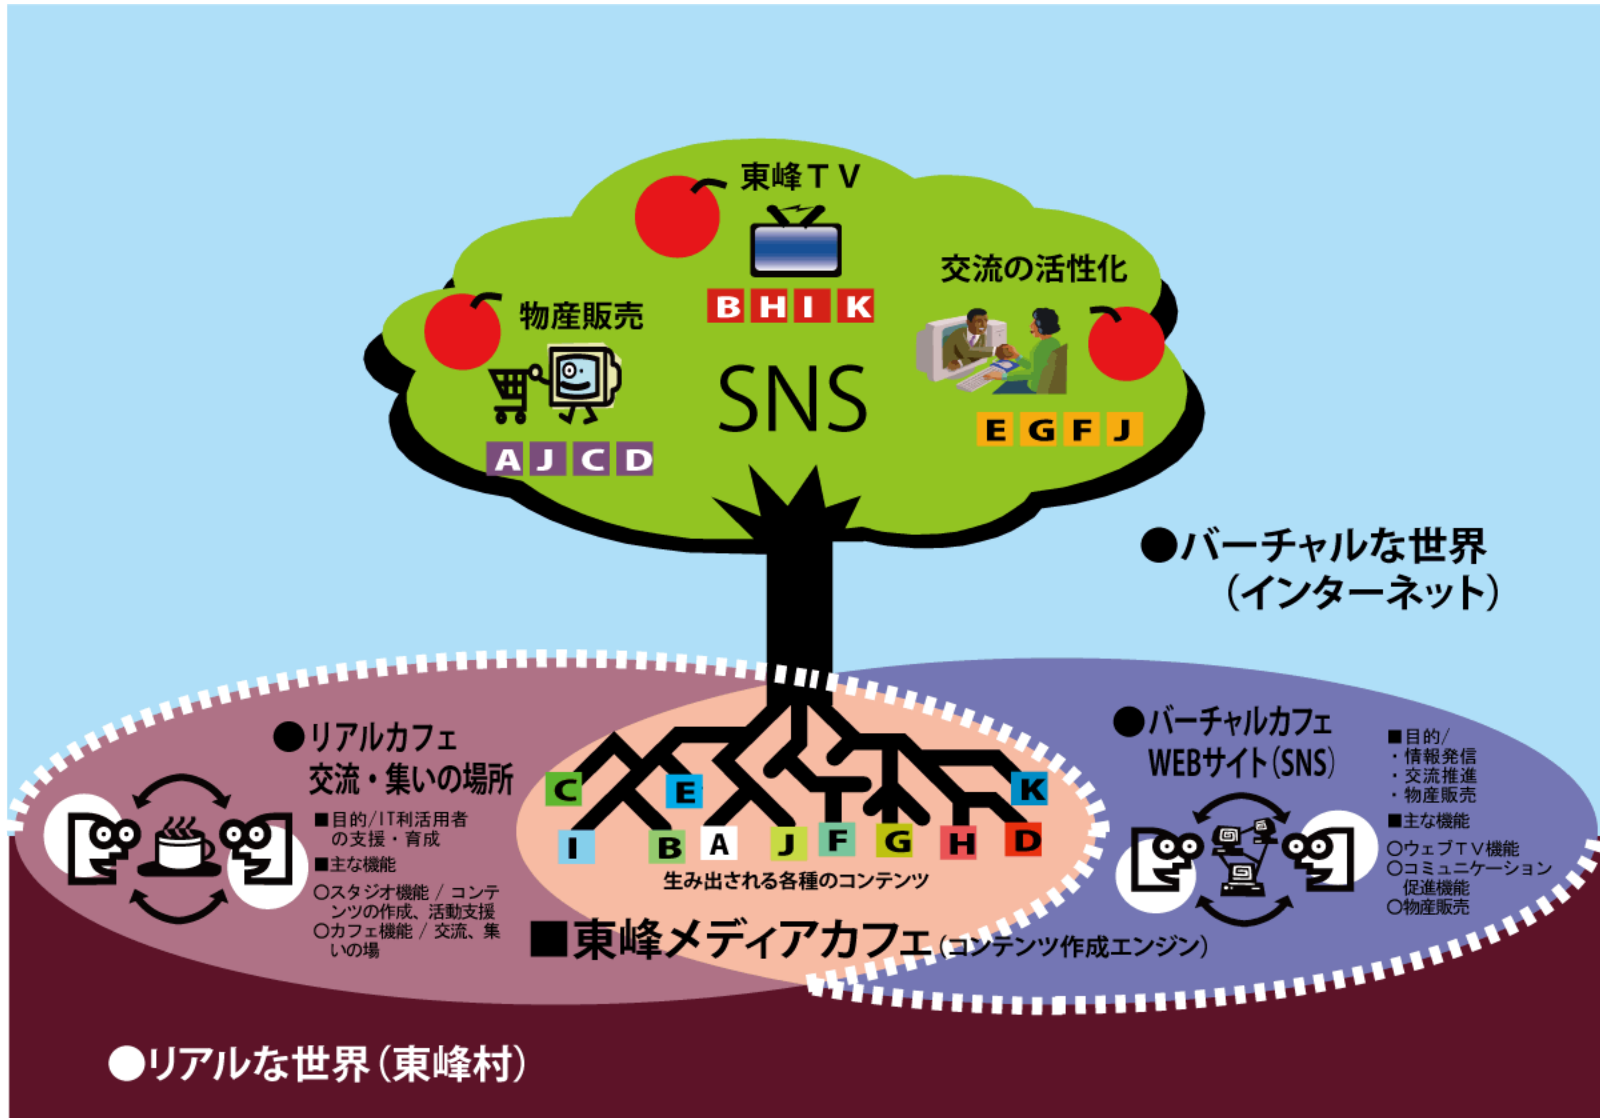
東峰ＴＶ

B H I K

物産販売

A J C D

SNS

交流の活性化

E G F J

●バーチャルな世界
（インターネット）

●リアルカフェ
交流・集いの場所

■目的/IT利活用者の支援・育成
■主な機能
○スタジオ機能 / コンテンツの作成、活動支援
○カフェ機能 / 交流、集いの場

C E K
I B A J F G H D
生み出される各種のコンテンツ

■東峰メディアカフェ（コンテンツ作成エンジン）

●バーチャルカフェ
WEBサイト(SNS)

■目的/
・情報発信
・交流推進
・物産販売
■主な機能
○ウェブＴＶ機能
○コミュニケーション促進機能
○物産販売

●リアルな世界（東峰村）